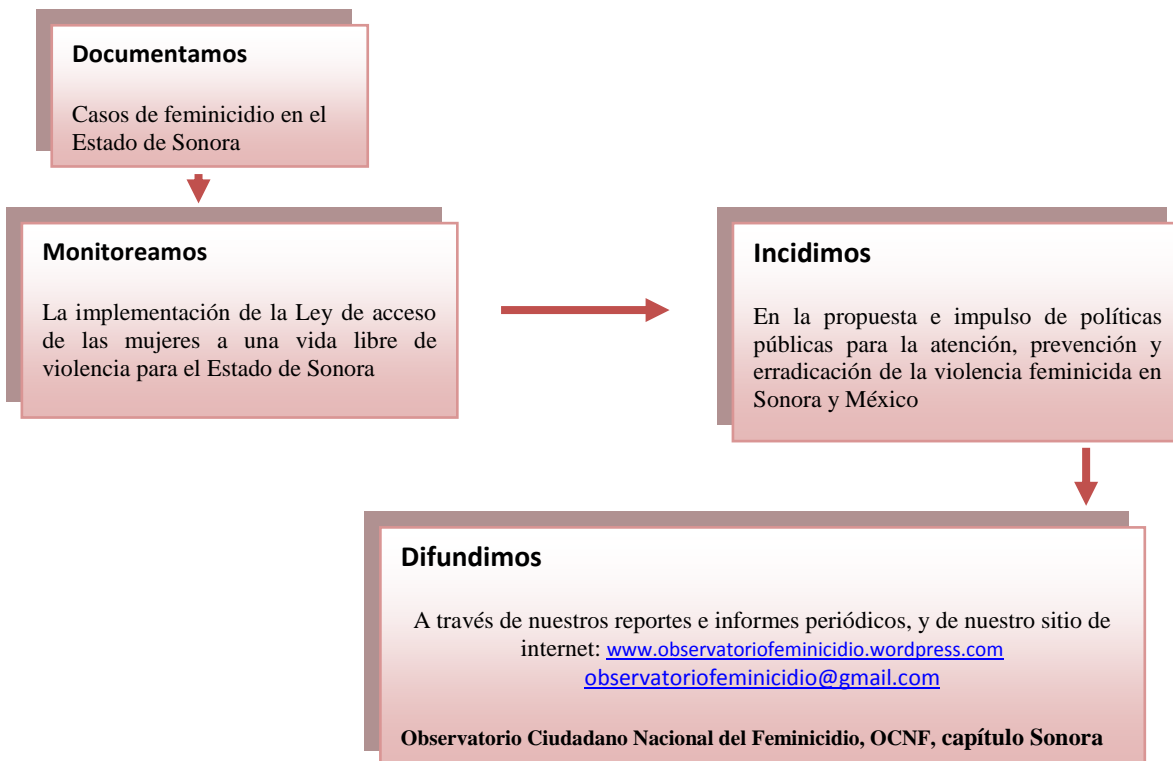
Documentamos

Casos de feminicidio en el Estado de Sonora

Monitoreamos

La implementación de la Ley de acceso de las mujeres a una vida libre de violencia para el Estado de Sonora

Incidimos

En la propuesta e impulso de políticas públicas para la atención, prevención y erradicación de la violencia feminicida en Sonora y México

Difundimos

A través de nuestros reportes e informes periódicos, y de nuestro sitio de internet: www.observatoriofeminicidio.wordpress.com observatoriofeminicidio@gmail.com

Observatorio Ciudadano Nacional del Feminicidio, OCNF, capítulo Sonora